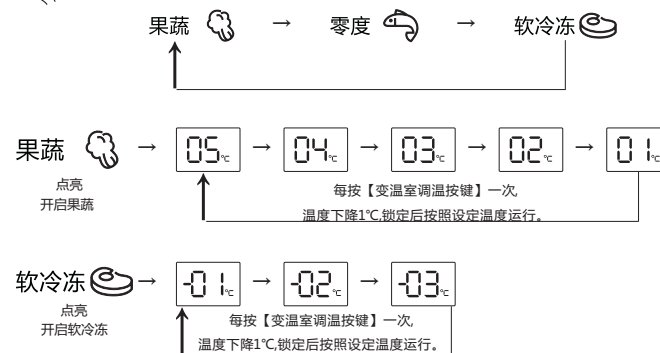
果蔬 → 零度 → 软冷冻

果蔬 → 05℃ → 04℃ → 03℃ → 02℃ → 01℃

点亮
开启果蔬

每按【变温室调温按键】一次，
温度下降1℃,锁定后按照设定温度运行。

软冷冻 → -01℃ → -02℃ → -03℃

点亮
开启软冷冻

每按【变温室调温按键】一次，
温度下降1℃,锁定后按照设定温度运行。